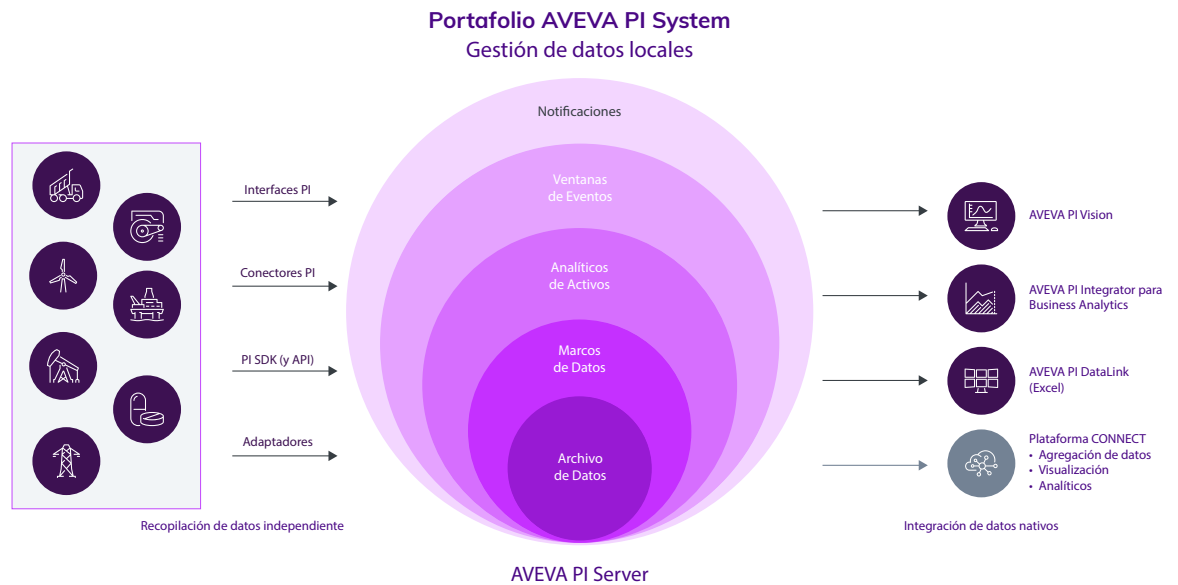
Portafolio AVEVA PI System
Gestión de datos locales

Interfaces PI

Conectores PI

PI SDK (y API)

Adaptadores

Recopilación de datos independiente

Notificaciones

Ventanas de Eventos

Analíticos de Activos

Marcos de Datos

Archivo de Datos

AVEVA PI Server

AVEVA PI Vision

AVEVA PI Integrator para Business Analytics

AVEVA PI DataLink (Excel)

Plataforma CONNECT
• Agregación de datos
• Visualización
• Analíticos

Integración de datos nativos